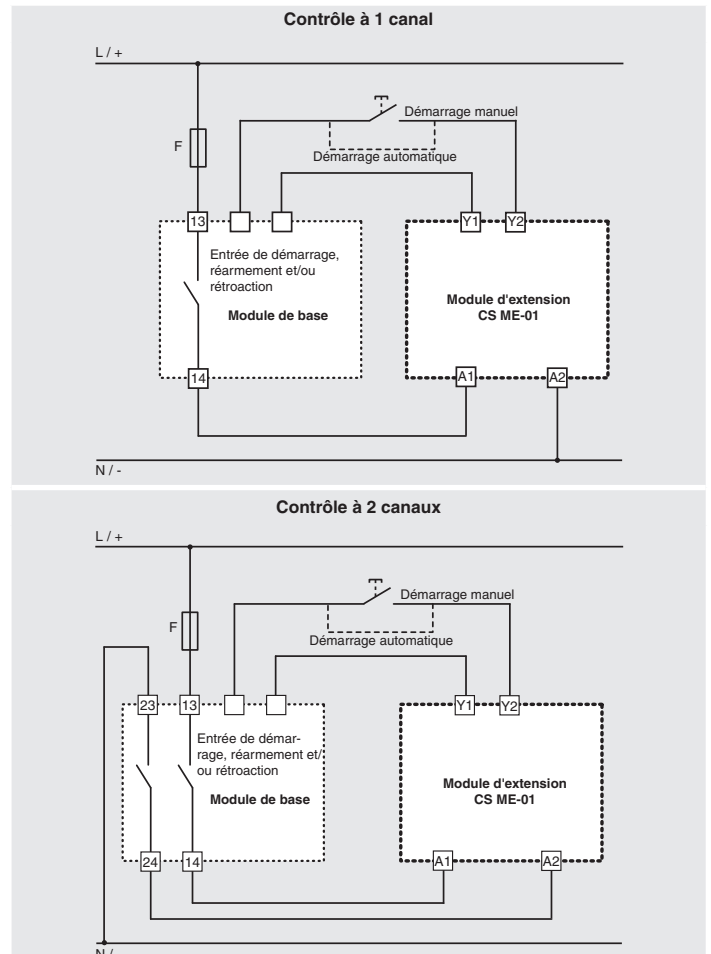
Contrôle à 1 canal

L / +

F

Démarrage manuel

Démarrage automatique

13

Y1 Y2

Entrée de démarrage, réarmement et/ou rétroaction

Module de base

Module d'extension CS ME-01

14

A1 A2

N / -

Contrôle à 2 canaux

L / +

F

Démarrage manuel

Démarrage automatique

23 13

Y1 Y2

Entrée de démarrage, réarmement et/ou rétroaction

Module de base

Module d'extension CS ME-01

24 14

A1 A2

N / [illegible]